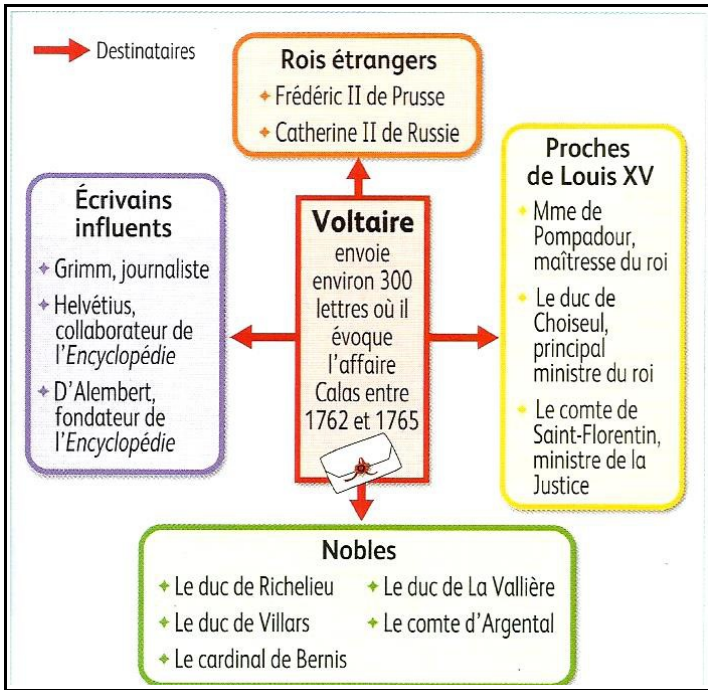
Destinataires

Rois étrangers
✦ Frédéric II de Prusse
✦ Catherine II de Russie

Écrivains influents
✦ Grimm, journaliste
✦ Helvétius, collaborateur de l'*Encyclopédie*
✦ D'Alembert, fondateur de l'*Encyclopédie*

Voltaire
envoie environ 300 lettres où il évoque l'affaire Calas entre 1762 et 1765

Proches de Louis XV
✦ Mme de Pompadour, maîtresse du roi
✦ Le duc de Choiseul, principal ministre du roi
✦ Le comte de Saint-Florentin, ministre de la Justice

Nobles
✦ Le duc de Richelieu
✦ Le duc de La Vallière
✦ Le duc de Villars
✦ Le comte d'Argental
✦ Le cardinal de Bernis